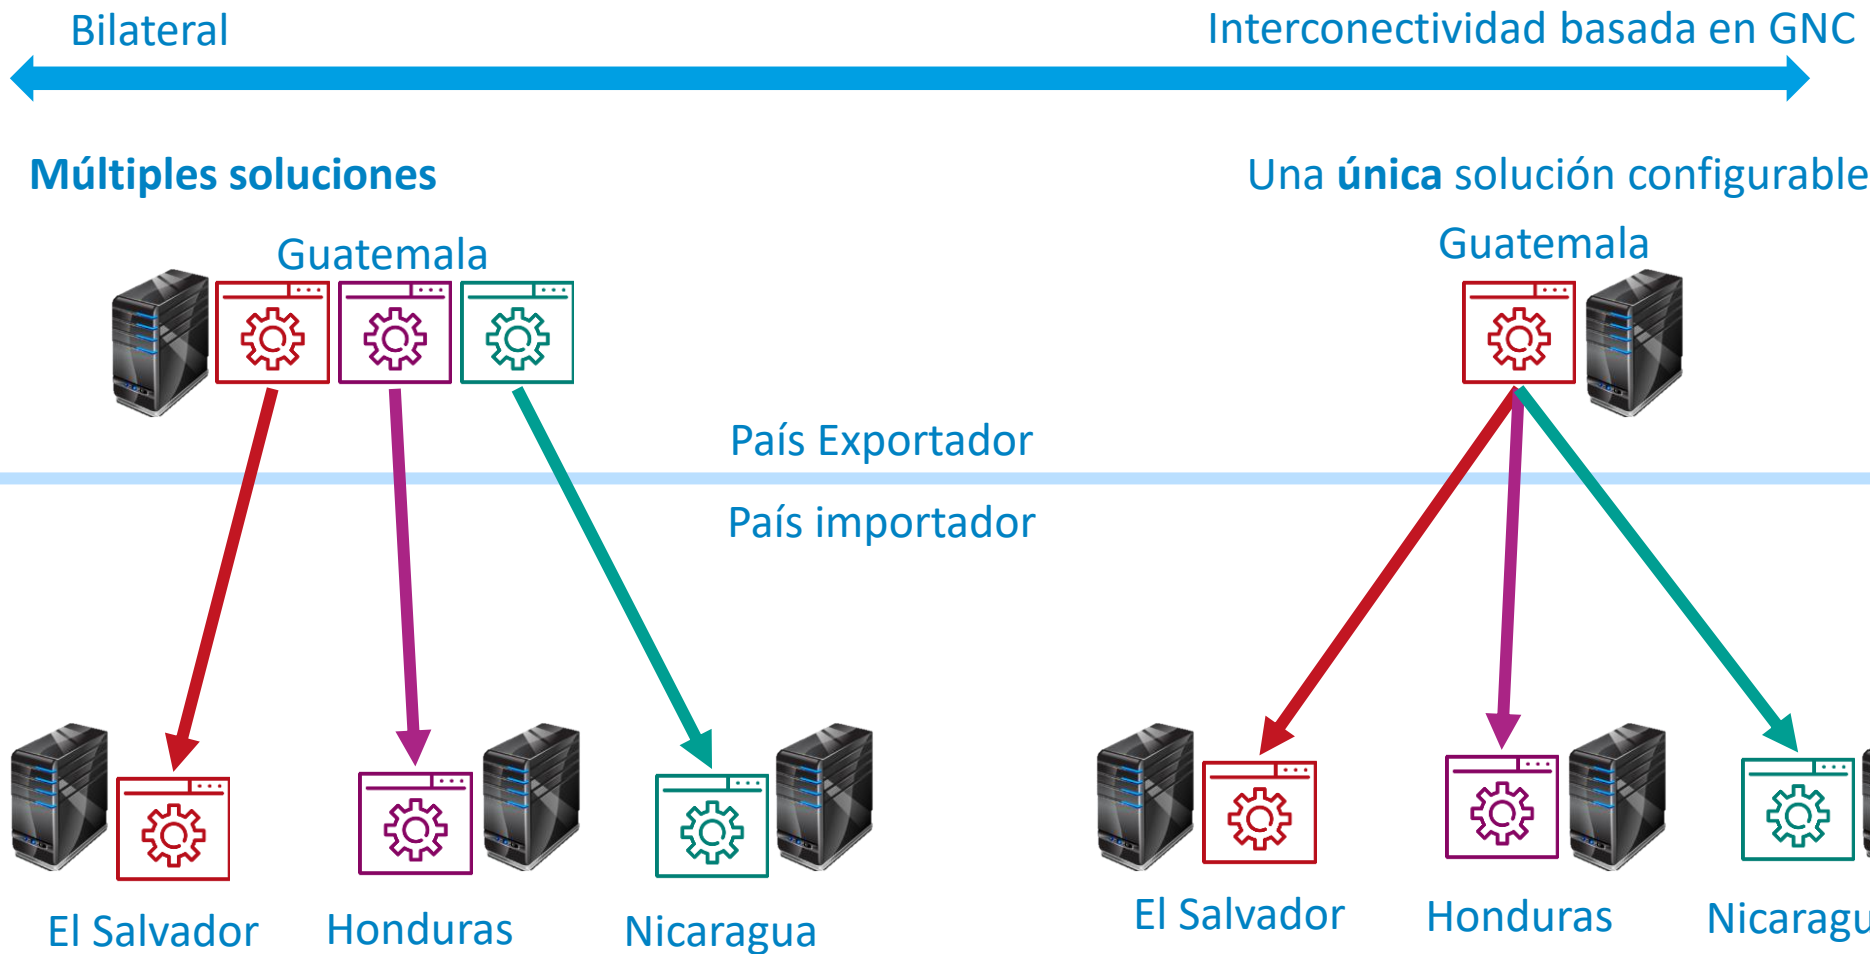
Bilateral

Interconectividad basada en GNC

Múltiples soluciones

Una única solución configurable

Guatemala

Guatemala

País Exportador

País importador

El Salvador

Honduras

Nicaragua

El Salvador

Honduras

Nicaragu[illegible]